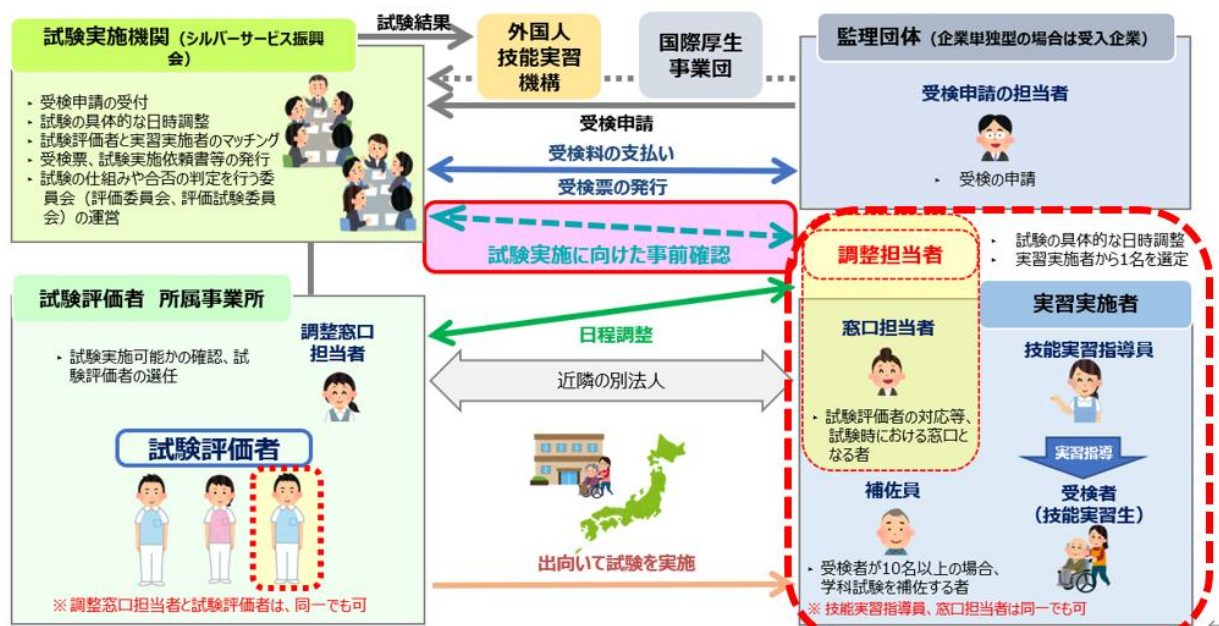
試験実施機関（シルバーサービス振興会）

・受検申請の受付
・試験の具体的な日時調整
・試験評価者と実習実施者のマッチング
・受検票、試験実施依頼書等の発行
・試験の仕組みや合否の判定を行う委員会（評価委員会、評価試験委員会）の運営

試験結果

外国人技能実習機構

国際厚生事業団

監理団体（企業単独型の場合は受入企業）

受検申請の担当者

・受検の申請

受検申請

受検料の支払い

受検票の発行

試験実施に向けた事前確認

調整担当者

・試験の具体的な日時調整
・実習実施者から1名を選定

実習実施者

試験評価者　所属事業所

調整窓口担当者

・試験実施可能かの確認、試験評価者の選任

日程調整

近隣の別法人

窓口担当者

・試験評価者の対応等、試験時における窓口となる者

技能実習指導員

実習指導

受検者（技能実習生）

試験評価者

※ 調整窓口担当者と試験評価者は、同一でも可

出向いて試験を実施

補佐員

・受検者が10名以上の場合、学科試験を補佐する者

※ 技能実習指導員、窓口担当者は同一でも可